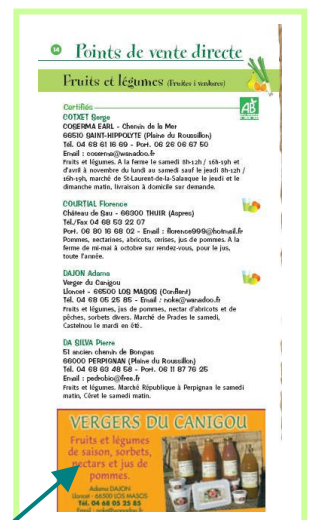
54 Points de vente directe

Fruits et légumes (Fruits : vendeurs)

Certifiés
AB
COTXET Serge
COSERMA EARL - Chemin de la Mer
66510 SAINT-HIPPOLYTE (Plaine du Roussillon)
Tél. 04 68 61 16 69 - Port. 06 26 06 67 50
Email : coserma@wanadoo.fr
Fruits et légumes. A la ferme le samedi 8h-12h / 16h-19h et d'avril à novembre du lundi au samedi sauf le jeudi 8h-12h / 16h-19h, marché de St-Laurent-de-la-Salanque le jeudi et le dimanche matin, livraison à domicile sur demande.

COURTIAL Florence
Château de Sau - 66300 THUIR (Aspres)
Tél./Fax 04 68 53 22 07
Port. 06 80 16 68 02 - Email : florence999@hotmail.fr
Pommes, nectarines, abricots, cerises, jus de pommes. A la ferme de mi-mai à octobre sur rendez-vous, pour le jus, toute l'année.

DAJON Adams
Verger du Canigou
Llonat - 66500 LOS MASOS (Conflent)
Tél. 04 68 05 25 85 - Email : noke@wanadoo.fr
Fruits et légumes, jus de pommes, nectar d'abricots et de pêches, sorbets divers. Marché de Prades le samedi, Castelnou le mardi en été.

DA SILVA Pierre
51 ancien chemin de Bompas
66000 PERPIGNAN (Plaine du Roussillon)
Tél. 04 68 63 48 58 - Port. 06 11 87 76 25
Email : pedrobio@free.fr
Fruits et légumes. Marché République à Perpignan le samedi matin, Céret le samedi matin.

VERGERS DU CANIGOU
Fruits et légumes de saison, sorbets, nectars et jus de pommes.
Adams DAJON
Llonat - 66500 LOS MASOS
Tél. 04 68 05 25 85
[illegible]